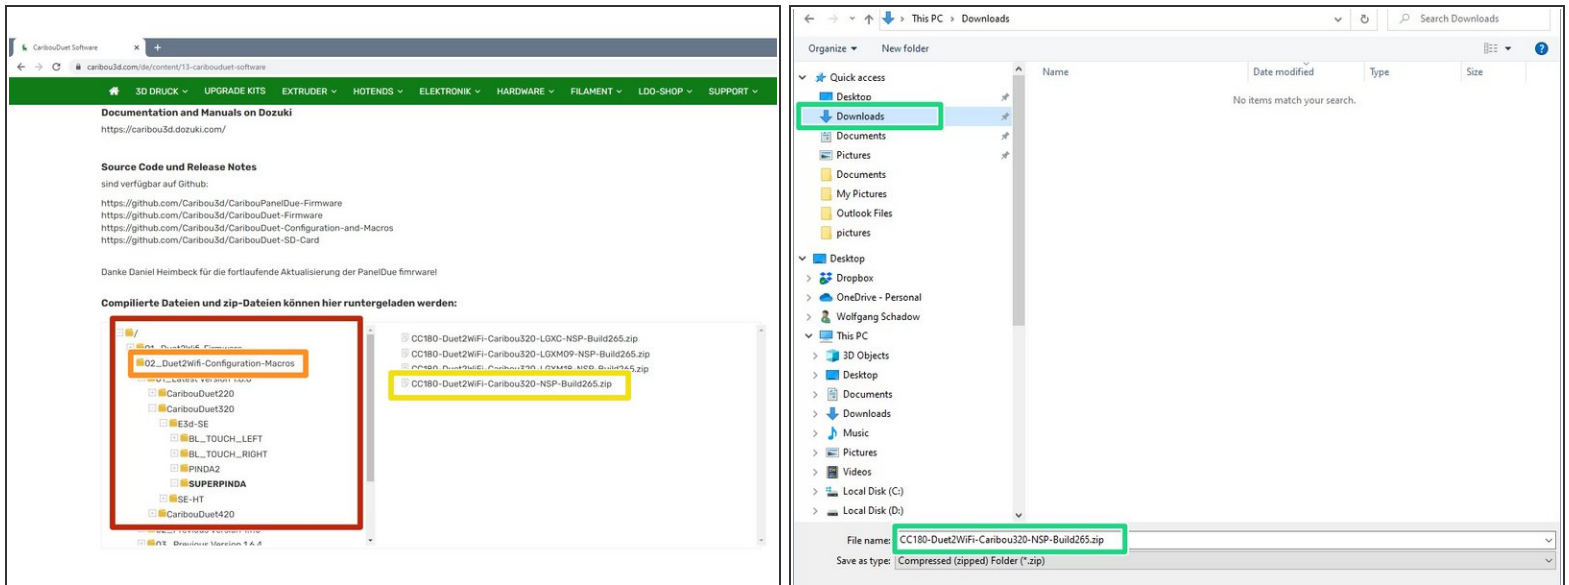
CaribouDuet Software

caribou3d.com/de/content/13-caribouduet-software

3D DRUCK UPGRADE KITS EXTRUDER HOTENDS ELEKTRONIK HARDWARE FILAMENT LDO-SHOP SUPPORT

Documentation and Manuals on Dozuki

https://caribou3d.dozuki.com/

Source Code und Release Notes

sind verfügbar auf Github:

https://github.com/Caribou3d/CaribouPanelDue-Firmware
https://github.com/Caribou3d/CaribouDuet-Firmware
https://github.com/Caribou3d/CaribouDuet-Configuration-and-Macros
https://github.com/Caribou3d/CaribouDuet-SD-Card

Danke Daniel Heimbeck für die fortlaufende Aktualisierung der PanelDue fimrware!

Compilierte Dateien und zip-Dateien können hier runtergeladen werden:

/
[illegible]
02_Duet2Wifi-Configuration-Macros
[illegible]
CaribouDuet220
CaribouDuet320
E3d-SE
BL_TOUCH_LEFT
BL_TOUCH_RIGHT
PINDA2
SUPERPINDA
SE-HT
CaribouDuet420
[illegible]
03_Previous Version 1.6.4

CC180-Duet2WiFi-Caribou320-LGXC-NSP-Build265.zip
CC180-Duet2WiFi-Caribou320-LGXM09-NSP-Build265.zip
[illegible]
CC180-Duet2WiFi-Caribou320-NSP-Build265.zip

This PC > Downloads

Search Downloads

Organize New folder

Quick access
Desktop
Downloads
Documents
Pictures
Documents
My Pictures
Outlook Files
pictures
Desktop
Dropbox
OneDrive - Personal
Wolfgang Schadow
This PC
3D Objects
Desktop
Documents
Downloads
Music
Pictures
Videos
Local Disk (C:)
Local Disk (D:)

Name Date modified Type Size

No items match your search.

File name: CC180-Duet2WiFi-Caribou320-NSP-Build265.zip

Save as type: Compressed (zipped) Folder (*.zip)